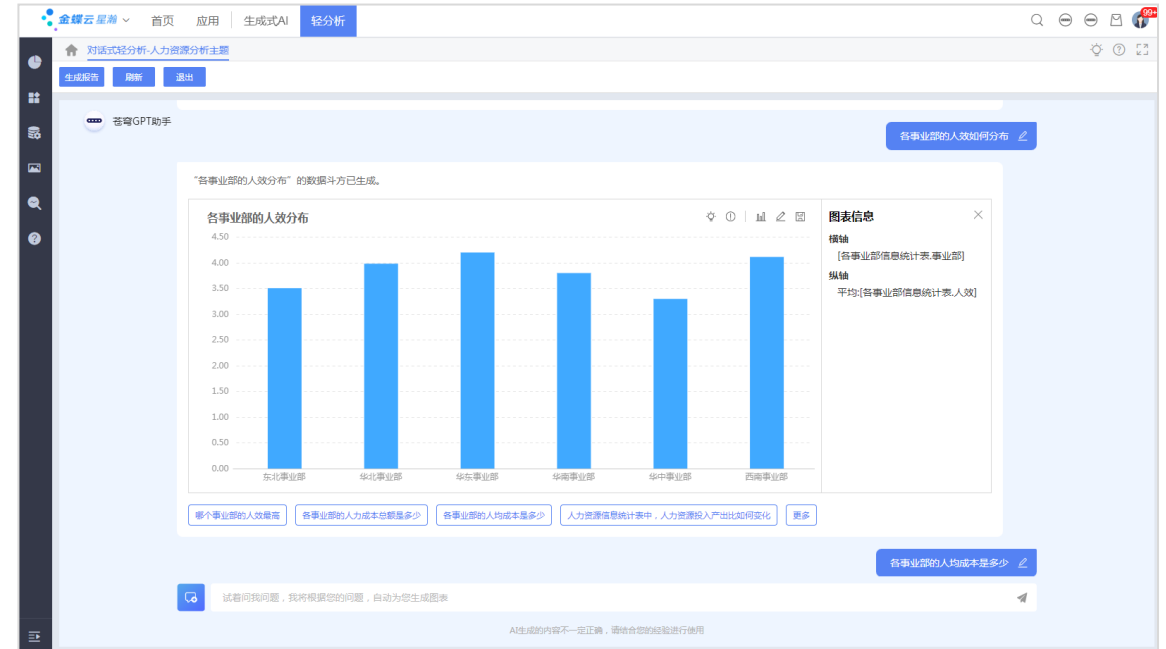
金蝶云星瀚 首页 应用 生成式AI 轻分析

99+

对话式轻分析-人力资源分析主题

生成报告 刷新 退出

苍穹GPT助手

各事业部的人效如何分布

“各事业部的人效分布”的数据斗方已生成。

各事业部的人效分布

| | |
|---|---|
| 东北事业部 | 3.50 |
| 华北事业部 | 4.00 |
| 华东事业部 | 4.20 |
| 华南事业部 | 3.80 |
| 华中事业部 | 3.30 |
| 西南事业部 | 4.10 |

4.50 4.00 3.50 3.00 2.50 2.00 1.50 1.00 0.50 0.00

图表信息

横轴
[各事业部信息统计表.事业部]

纵轴
平均:[各事业部信息统计表.人效]

哪个事业部的人效最高 各事业部的人力成本总额是多少 各事业部的人均成本是多少 人力资源信息统计表中，人力资源投入产出比如何变化 更多

各事业部的人均成本是多少

试着问我问题，我将根据您的问题，自动为您生成图表

AI生成的内容不一定正确，请结合您的经验进行使用